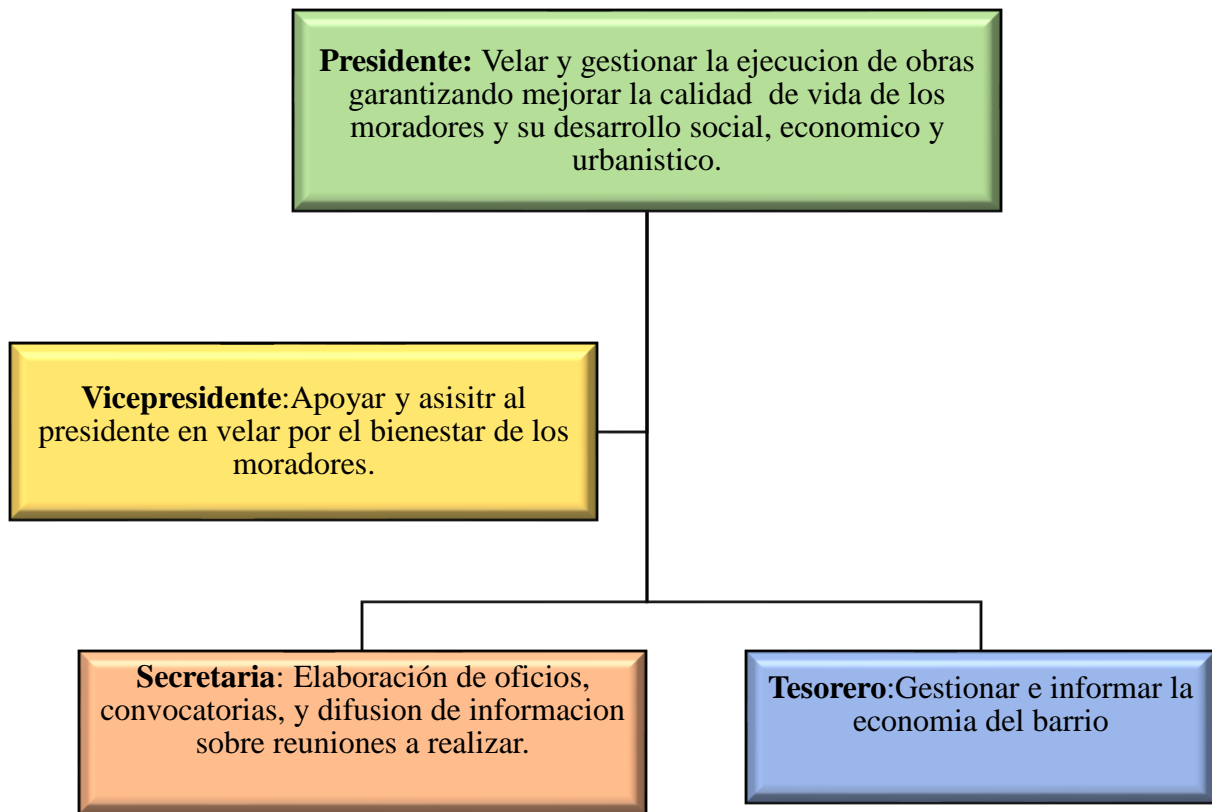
**Presidente:** Velar y gestionar la ejecucion de obras garantizando mejorar la calidad de vida de los moradores y su desarrollo social, economico y urbanistico.

**Vicepresidente**:Apoyar y asisitr al presidente en velar por el bienestar de los moradores.

**Secretaria**: Elaboración de oficios, convocatorias, y difusion de informacion sobre reuniones a realizar.

**Tesorero**:Gestionar e informar la economia del barrio